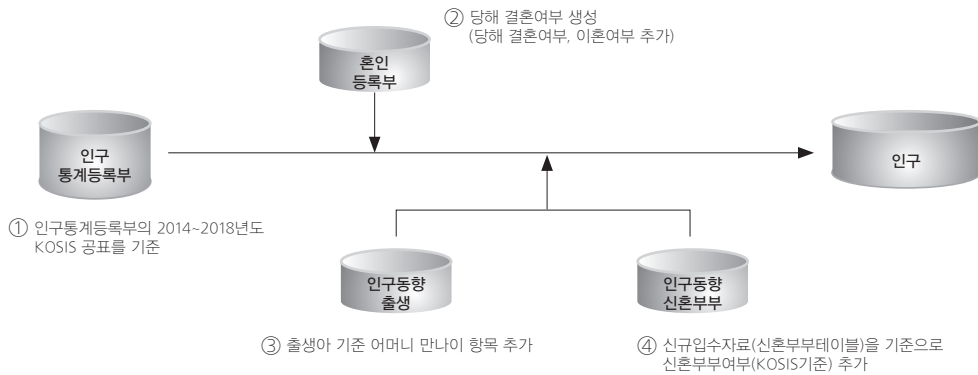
② 당해 결혼여부 생성
(당해 결혼여부, 이혼여부 추가)

혼인
등록부

인구
통계등록부

인구

① 인구통계등록부의 2014~2018년도
KOSIS 공표를 기준

인구동향
출생

인구동향
신혼부부

③ 출생아 기준 어머니 만나이 항목 추가

④ 신규입수자료(신혼부부테이블)을 기준으로
신혼부부여부(KOSIS기준) 추가